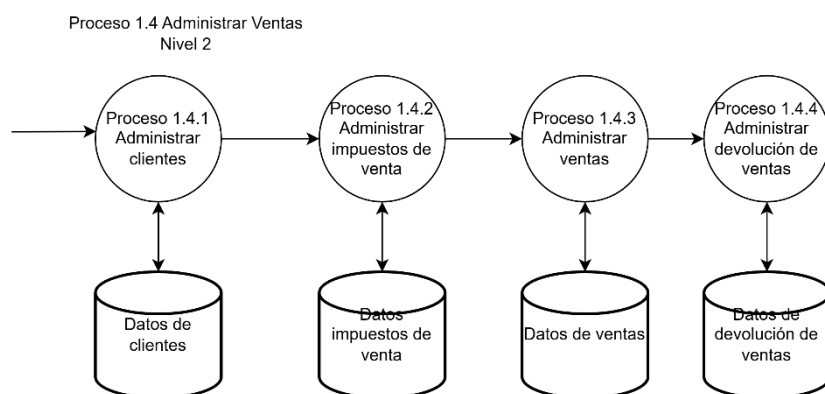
Proceso 1.4 Administrar Ventas
Nivel 2

Proceso 1.4.1
Administrar
clientes

Proceso 1.4.2
Administrar
impuestos de
venta

Proceso 1.4.3
Administrar
ventas

Proceso 1.4.4
Administrar
devolución de
ventas

Datos de
clientes

Datos
impuestos de
venta

Datos de ventas

Datos de
devolución de
ventas